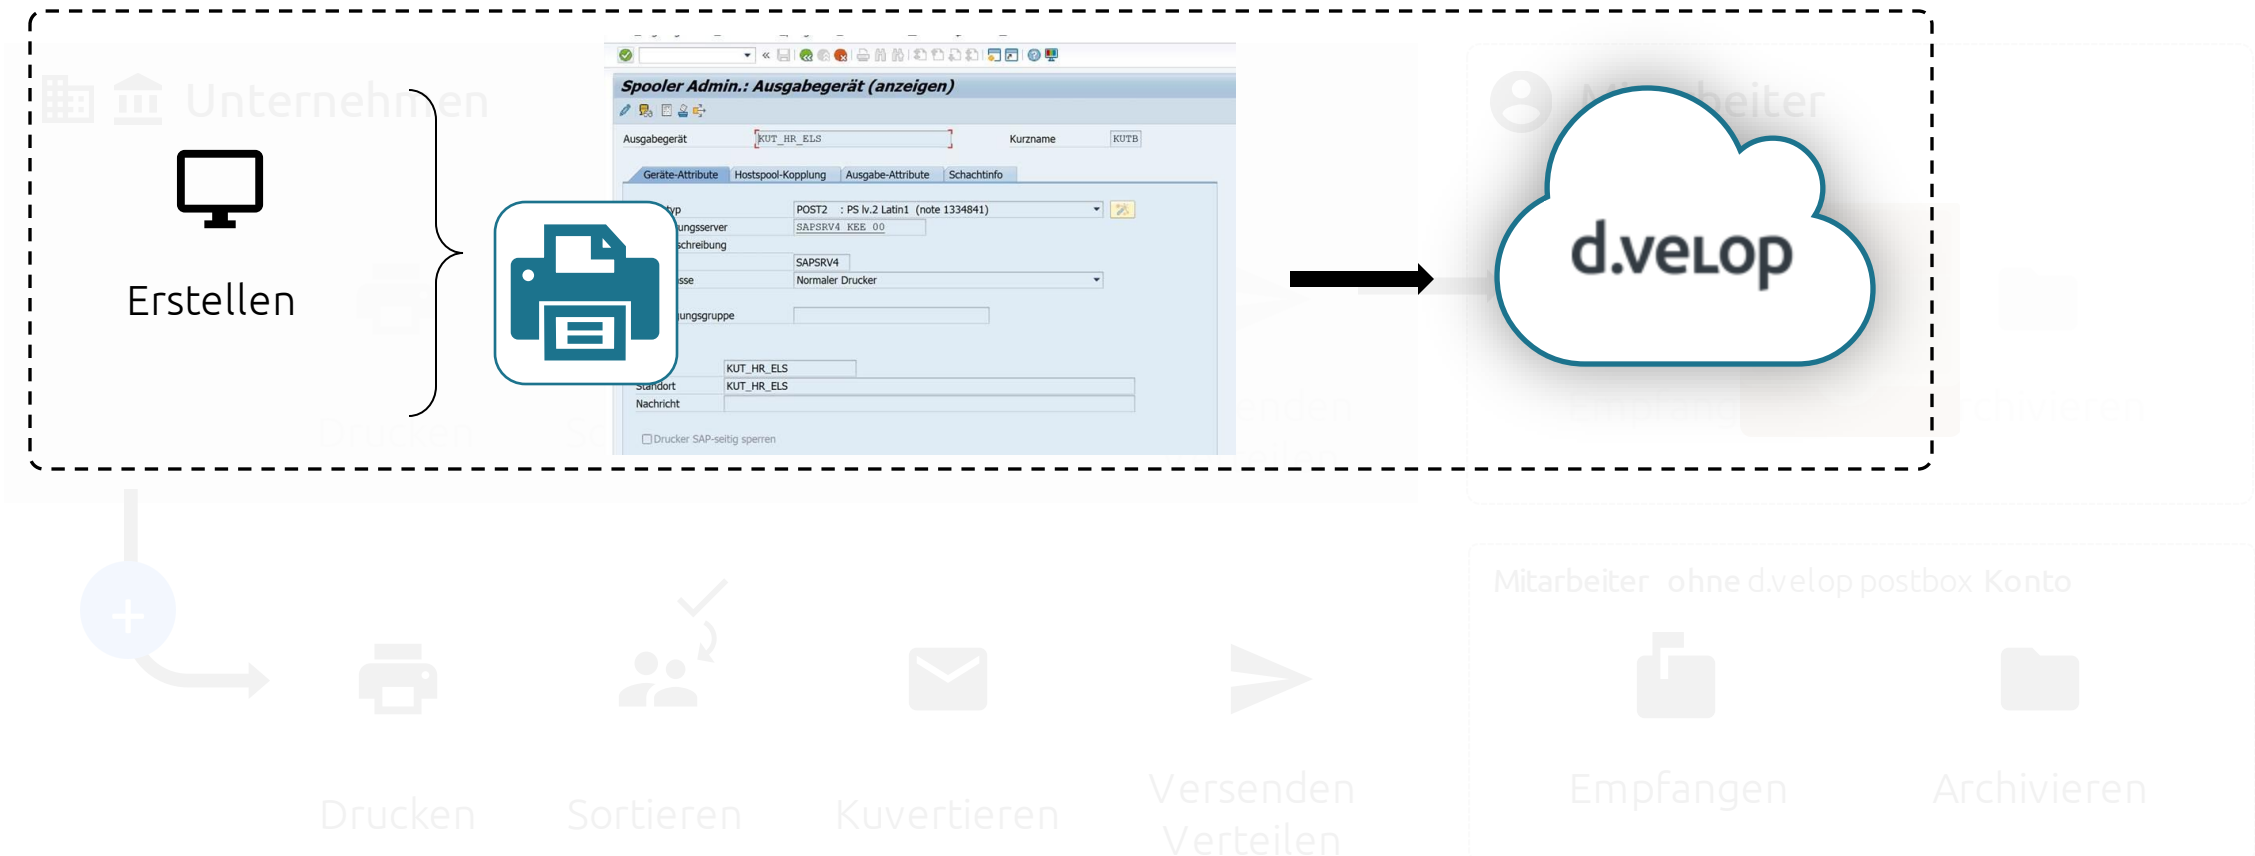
Unternehmen

Erstellen

Spooler Admin.: Ausgabegerät (anzeigen)

Ausgabegerät KUT_HR_ELS Kurzname KUTB

Geräte-Attribute Hostspool-Kopplung Ausgabe-Attribute Schachtinfo

typ POST2 : PS lv.2 Latin1 (note 1334841)
ungsserver SAPSRV4_KEE_00
schreibung
SAPSRV4
sse Normaler Drucker
ungsgruppe

KUT_HR_ELS
Standort KUT_HR_ELS
Nachricht

Drucker SAP-seitig sperren

Mitarbeiter

d.veLop

Empfangen Archivieren

Drucken Sortieren Kuvertieren Versenden Verteilen

Mitarbeiter ohne d.velop postbox Konto

Empfangen Archivieren